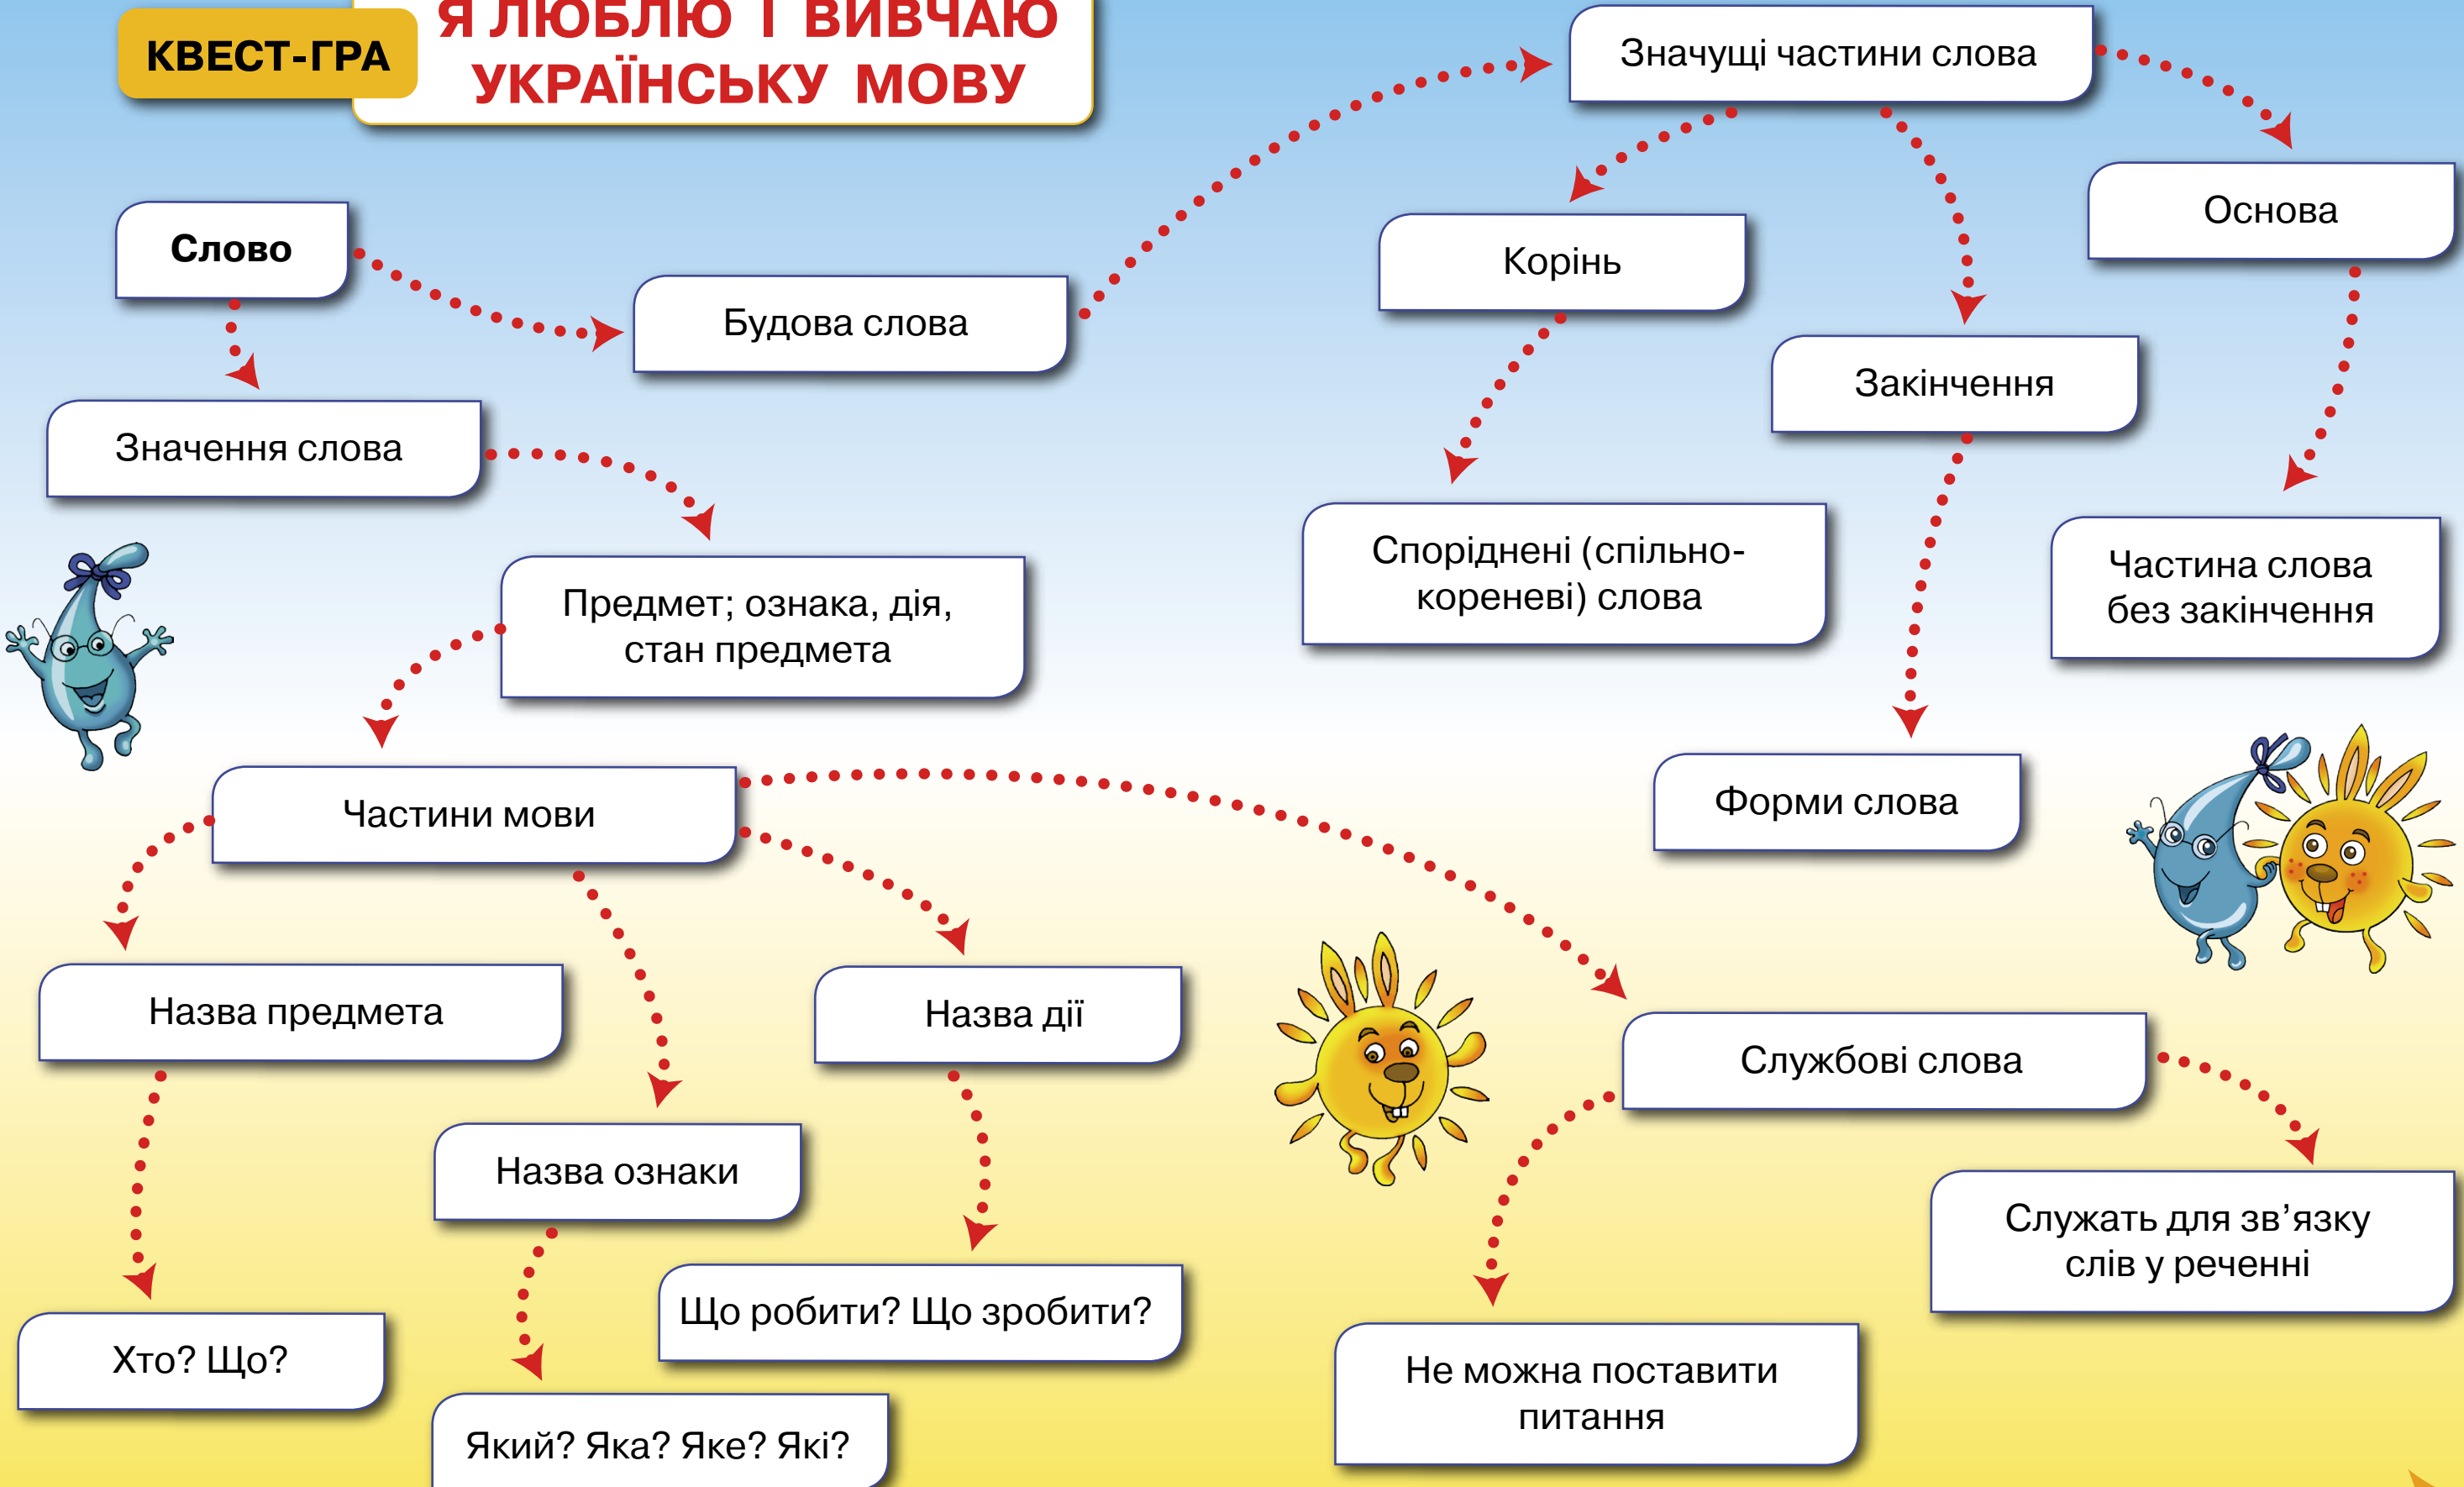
КВЕСТ-ГРА

Я ЛЮБЛЮ І ВИВЧАЮ УКРАЇНСЬКУ МОВУ

Слово

Будова слова

Значущі частини слова

Корінь

Закінчення

Основа

Значення слова

Предмет; ознака, дія, стан предмета

Споріднені (спільнокореневі) слова

Частина слова без закінчення

Форми слова

Частини мови

Назва предмета

Назва дії

Службові слова

Назва ознаки

Хто? Що?

Що робити? Що зробити?

Який? Яка? Яке? Які?

Не можна поставити питання

Служать для зв’язку слів у реченні